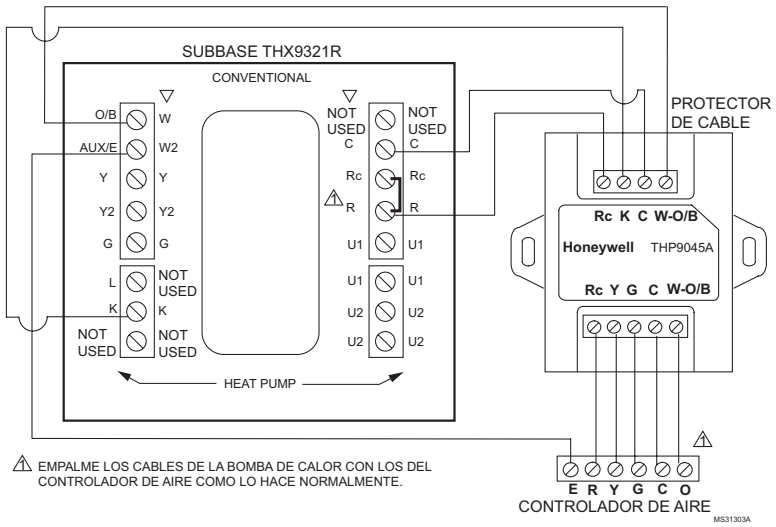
SUBBASE THX9321R

CONVENTIONAL

O/B W
AUX/E W2
Y Y
Y2 Y2
G G

L NOT USED
K K
NOT USED NOT USED

NOT USED NOT USED
C C
Rc Rc
⚠ R R
U1 U1

U1 U1
U2 U2
U2 U2

HEAT PUMP

PROTECTOR DE CABLE

Rc K C W-O/B
Honeywell THP9045A
Rc Y G C W-O/B

⚠

E R Y G C O
CONTROLADOR DE AIRE

⚠ EMPALME LOS CABLES DE LA BOMBA DE CALOR CON LOS DEL CONTROLADOR DE AIRE COMO LO HACE NORMALMENTE.

MS31303A